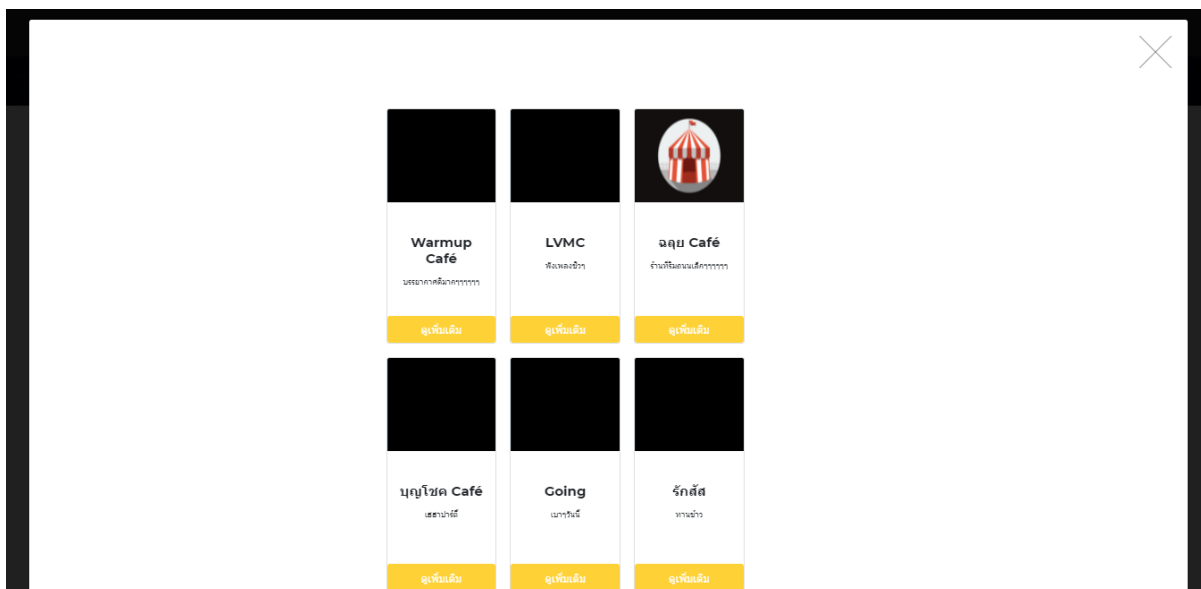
Warmup Café
บรรยากาศดีมากๆๆๆๆๆ
ดูเพิ่มเติม

LVMC
ฟังเพลงชิวๆ
ดูเพิ่มเติม

ฉลุย Café
ร้านที่ริมถนนเล็กๆๆๆๆๆ
ดูเพิ่มเติม

บุญโชค Café
เฮฮาปาร์ตี้
ดูเพิ่มเติม

Going
เมาๆวันนี้
ดูเพิ่มเติม

รักสัส
ทานข้าว
ดูเพิ่มเติม